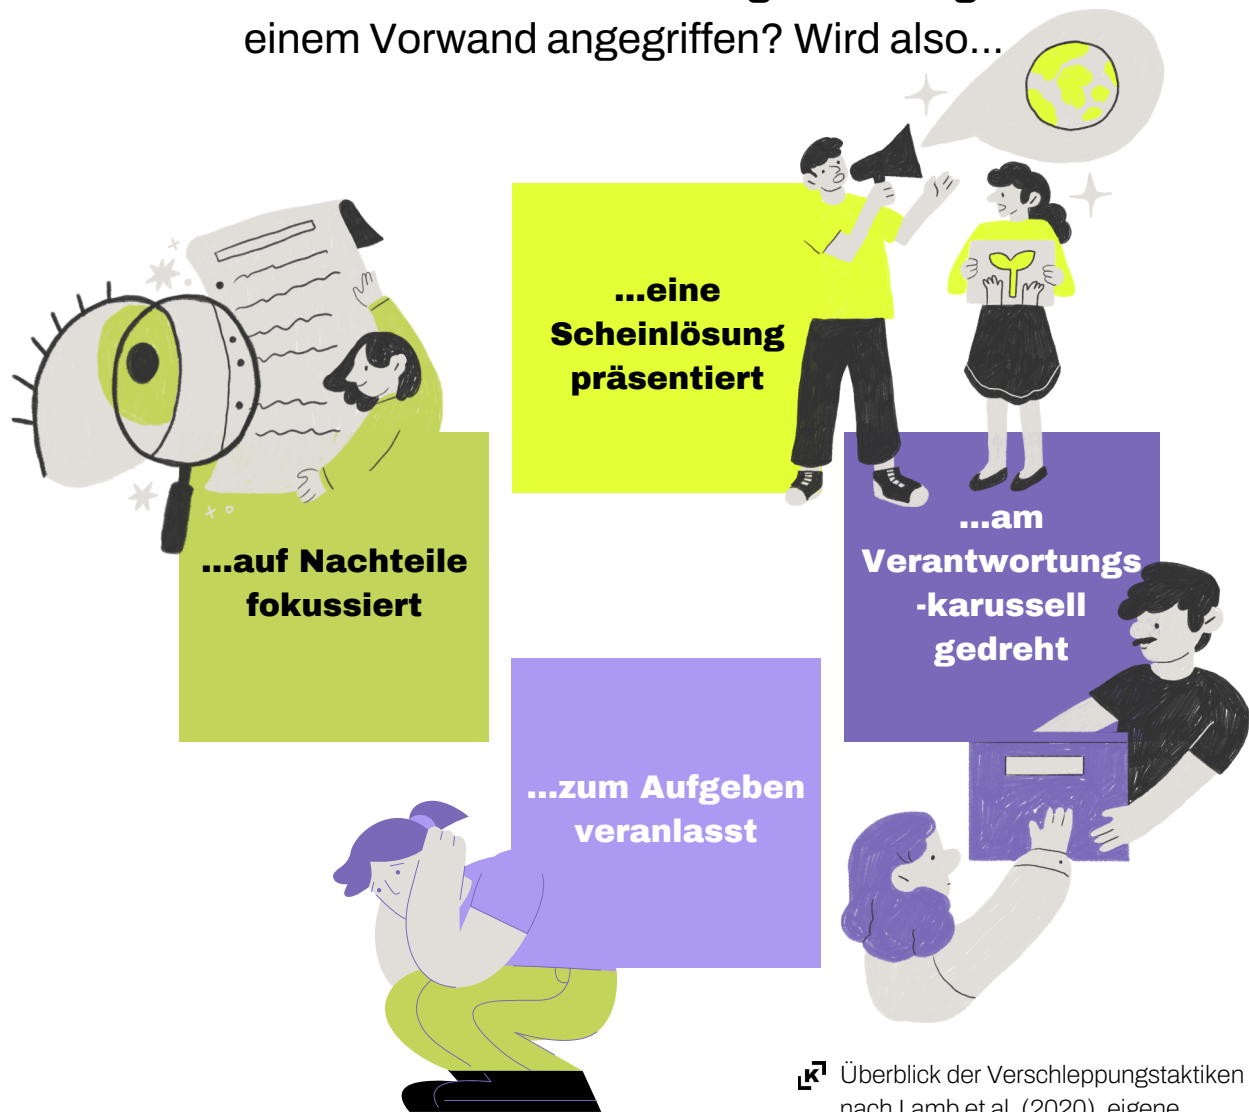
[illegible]
einem Vorwand angegriffen? Wird also...

...eine Scheinlösung präsentiert

...auf Nachteile fokussiert

...am Verantwortungs -karussell gedreht

...zum Aufgeben veranlasst

Überblick der Verschleppungstaktiken nach Lamb et al. (2020), eigene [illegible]